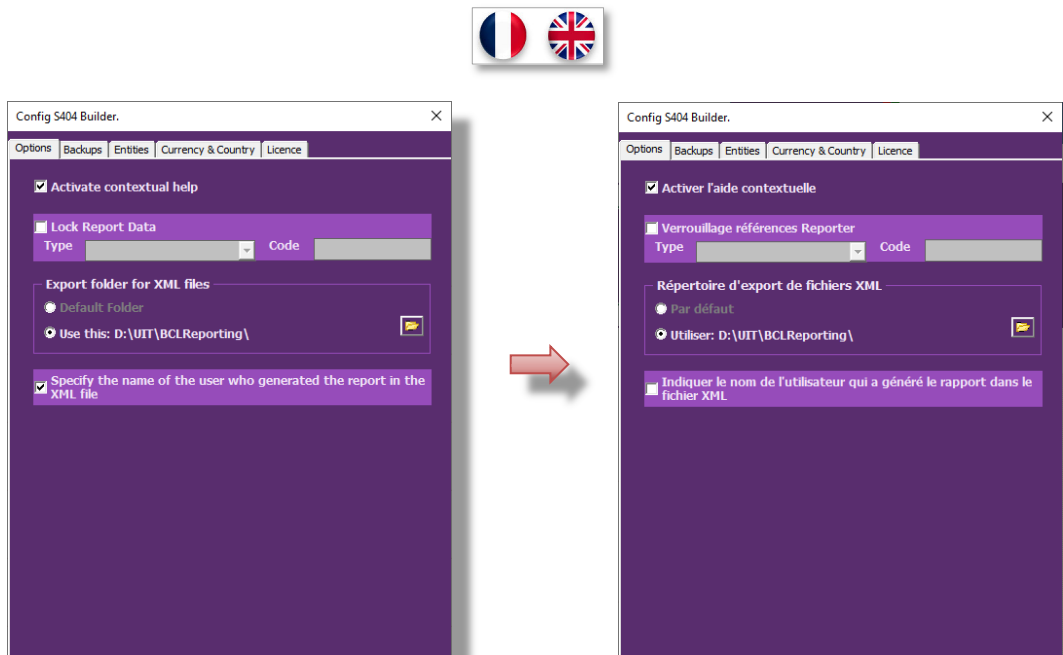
Config S404 Builder.

Options | Backups | Entities | Currency & Country | Licence

Activate contextual help

Lock Report Data

Type

Code

Export folder for XML files

Default Folder

Use this: D:\UIT\BCLReporting\

Specify the name of the user who generated the report in the XML file

Config S404 Builder.

Options | Backups | Entities | Currency & Country | Licence

Activer l'aide contextuelle

Verrouillage références Reporter

Type

Code

Répertoire d'export de fichiers XML

Par défaut

Utiliser: D:\UIT\BCLReporting\

Indiquer le nom de l'utilisateur qui a généré le rapport dans le fichier XML